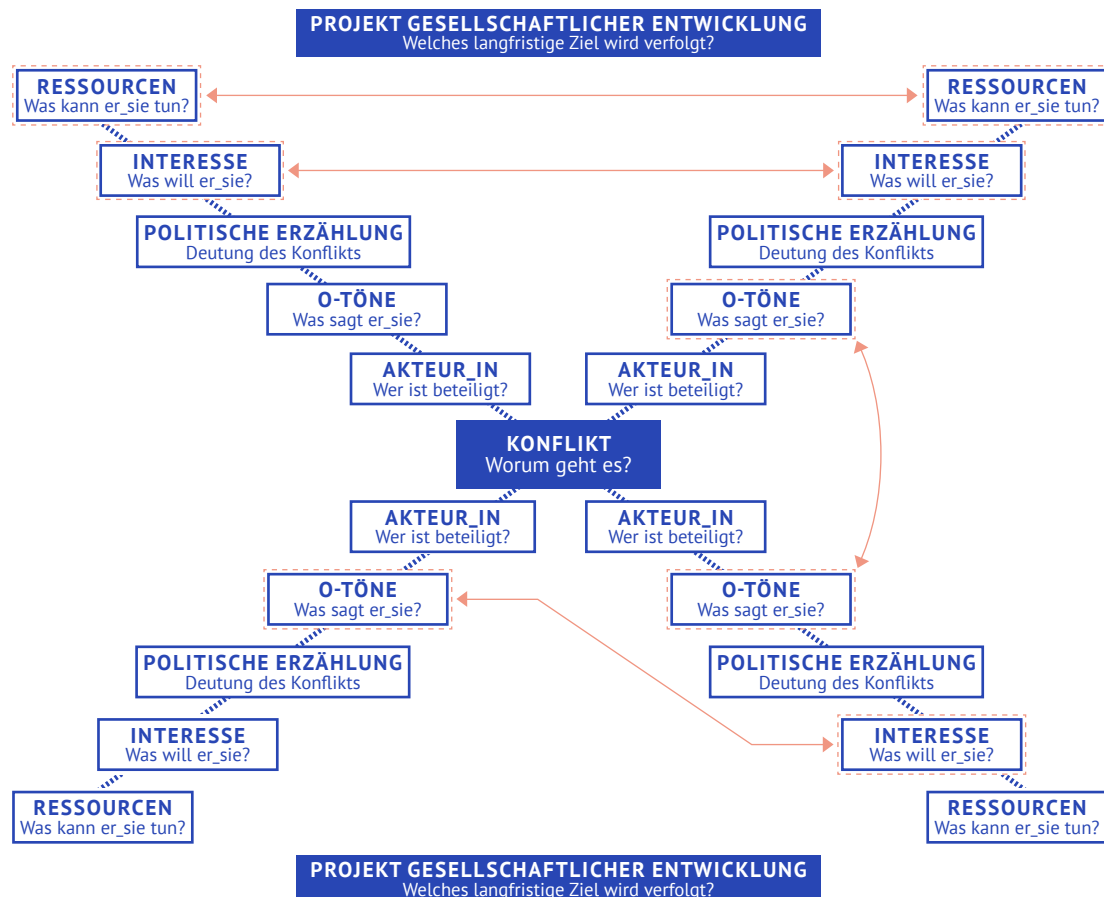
PROJEKT GESELLSCHAFTLICHER ENTWICKLUNG
Welches langfristige Ziel wird verfolgt?

RESSOURCEN
Was kann er_sie tun?

RESSOURCEN
Was kann er_sie tun?

INTERESSE
Was will er_sie?

INTERESSE
Was will er_sie?

POLITISCHE ERZÄHLUNG
Deutung des Konflikts

POLITISCHE ERZÄHLUNG
Deutung des Konflikts

O-TÖNE
Was sagt er_sie?

O-TÖNE
Was sagt er_sie?

AKTEUR_IN
Wer ist beteiligt?

AKTEUR_IN
Wer ist beteiligt?

KONFLIKT
Worum geht es?

AKTEUR_IN
Wer ist beteiligt?

AKTEUR_IN
Wer ist beteiligt?

O-TÖNE
Was sagt er_sie?

O-TÖNE
Was sagt er_sie?

POLITISCHE ERZÄHLUNG
Deutung des Konflikts

POLITISCHE ERZÄHLUNG
Deutung des Konflikts

INTERESSE
Was will er_sie?

INTERESSE
Was will er_sie?

RESSOURCEN
Was kann er_sie tun?

RESSOURCEN
Was kann er_sie tun?

PROJEKT GESELLSCHAFTLICHER ENTWICKLUNG
Welches langfristige Ziel wird verfolgt?